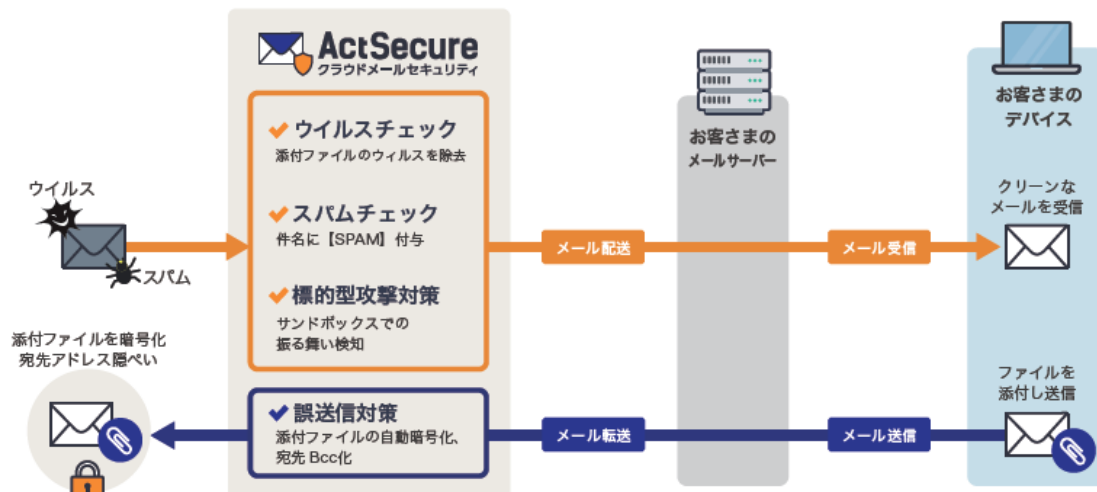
ActSecure
クラウドメールセキュリティ

ウイルスチェック
添付ファイルのウィルスを除去

スパムチェック
件名に【SPAM】付与

標的型攻撃対策
サンドボックスでの
振る舞い検知

誤送信対策
添付ファイルの自動暗号化、
宛先 Bcc化

ウイルス
スパム

添付ファイルを暗号化
宛先アドレス隠ぺい

メール配送
メール転送

お客さまの
メールサーバー

メール受信
メール送信

お客さまの
デバイス

クリーンな
メールを受信

ファイルを
添付し送信